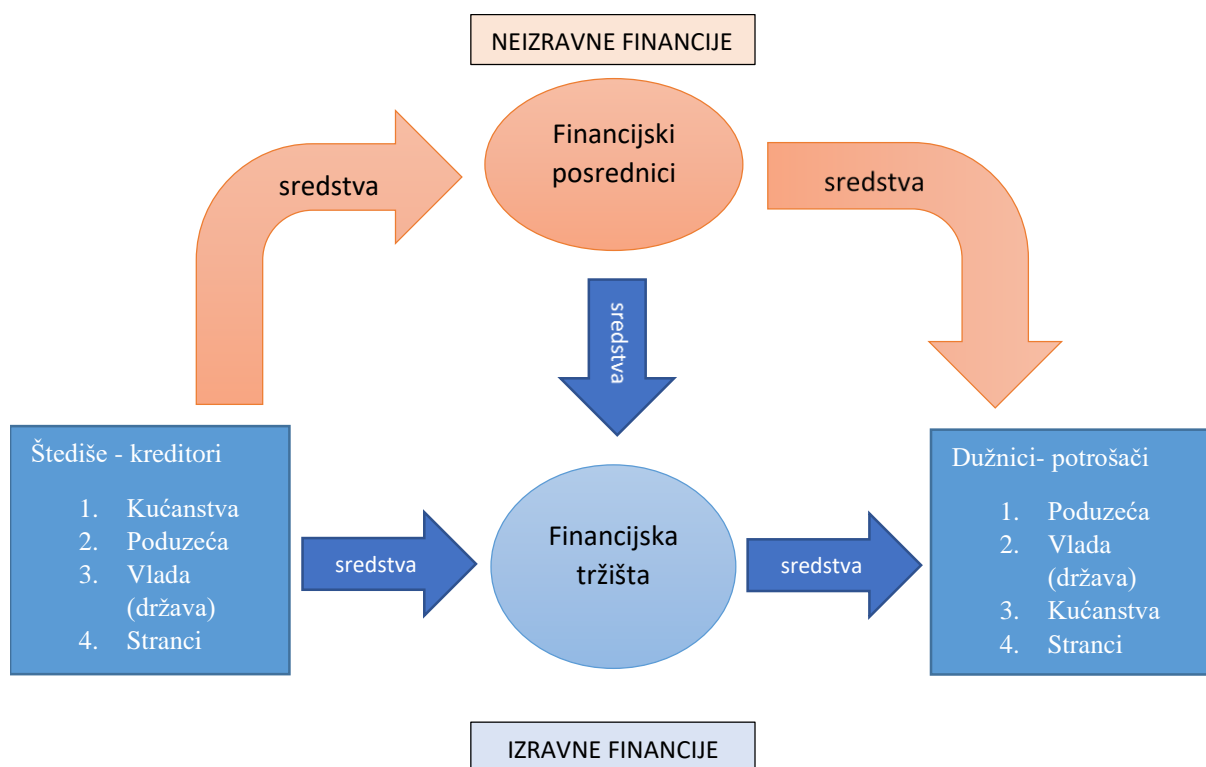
NEIZRAVNE FINANCIJE

sredstva

Financijski posrednici

sredstva

sredstva

Štediše - kreditori

1. Kućanstva
2. Poduzeća
3. Vlada (država)
4. Stranci

sredstva

Financijska tržišta

sredstva

Dužnici- potrošači

1. Poduzeća
2. Vlada (država)
3. Kućanstva
4. Stranci

IZRAVNE FINANCIJE